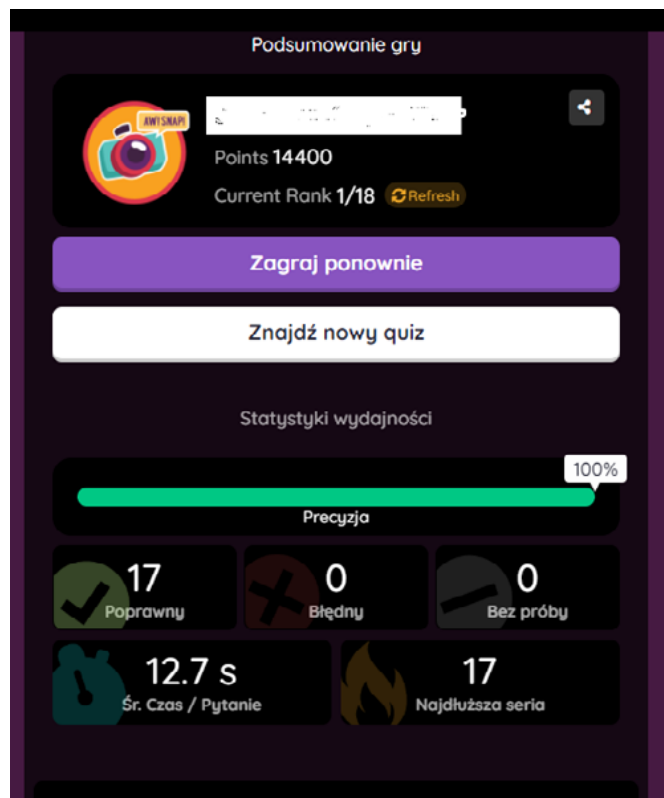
Podsumowanie gry

AW! SNAP!

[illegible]

Points 14400

Current Rank 1/18 Refresh

Zagraj ponownie

Znajdź nowy quiz

Statystyki wydajności

100%

Precyzja

17
Poprawny

0
Błędny

0
Bez próby

12.7 s
Śr. Czas / Pytanie

17
Najdłuższa seria